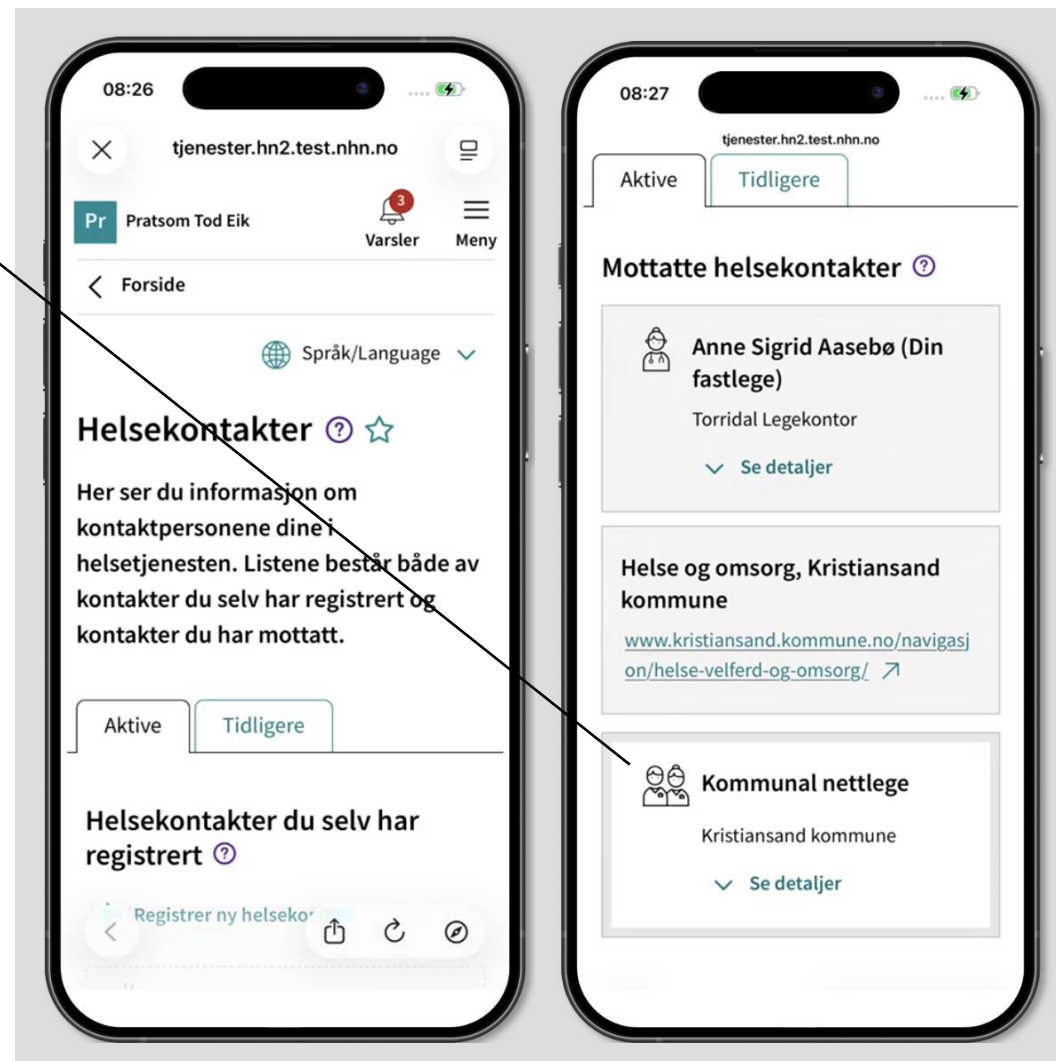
08:26

tjenester.hn2.test.nhn.no

Pr Pratsom Tod Eik

3
Varsler

Meny

Forside

Språk/Language

Helsekontakter

Her ser du informasjon om kontaktpersonene dine i helsetjenesten. Listene består både av kontakter du selv har registrert og kontakter du har mottatt.

Aktive

Tidligere

Helsekontakter du selv har registrert

Registrer ny helseko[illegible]

08:27

tjenester.hn2.test.nhn.no

Aktive

Tidligere

Mottatte helsekontakter

Anne Sigrid Aasebø (Din fastlege)

Torridal Legekontor

Se detaljer

Helse og omsorg, Kristiansand kommune

www.kristiansand.kommune.no/navigasjon/helse-velferd-og-omsorg/

Kommunal nettlege

Kristiansand kommune

Se detaljer